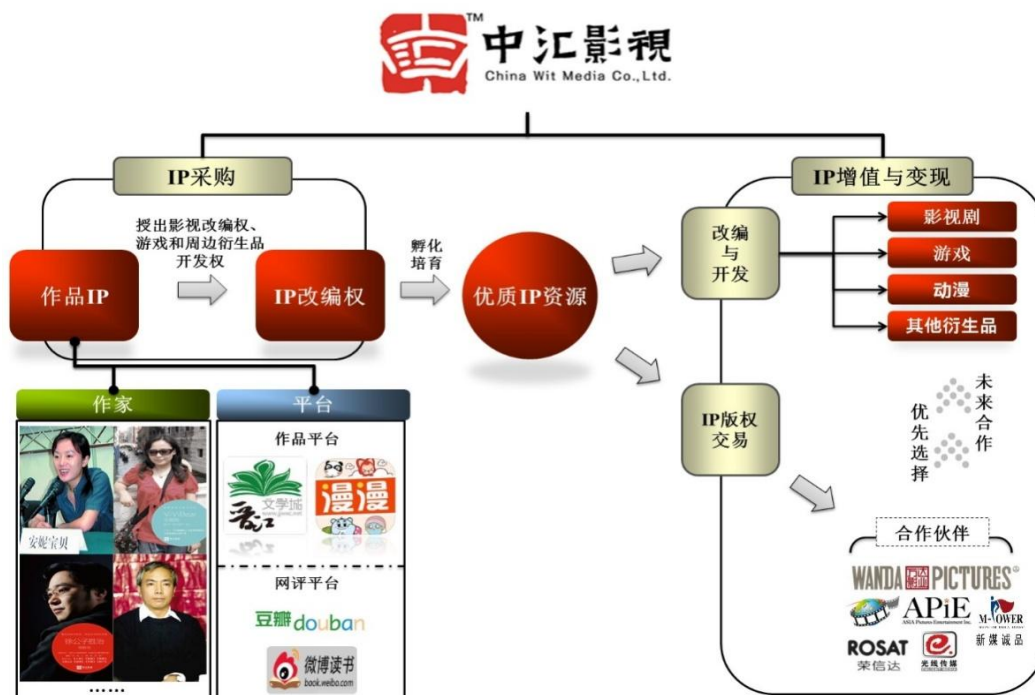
TM
中汇影视
China Wit Media Co., Ltd.

IP采购

授出影视改编权、游戏和周边衍生品开发权

作品IP

IP改编权

孵化培育

优质IP资源

IP增值与变现

改编与开发

影视剧
游戏
动漫
其他衍生品

IP版权交易

优先选择

未来合作

作家

安妮宝贝

……

平台

作品平台

晋江文学城

漫漫

网评平台

豆瓣douban

微博读书
book.weibo.com

合作伙伴

WANDA PICTURES

APiE
ASIA Pictures Entertainment Inc.

M-POWER
新媒诚品

ROSAT
荣信达

光线传媒